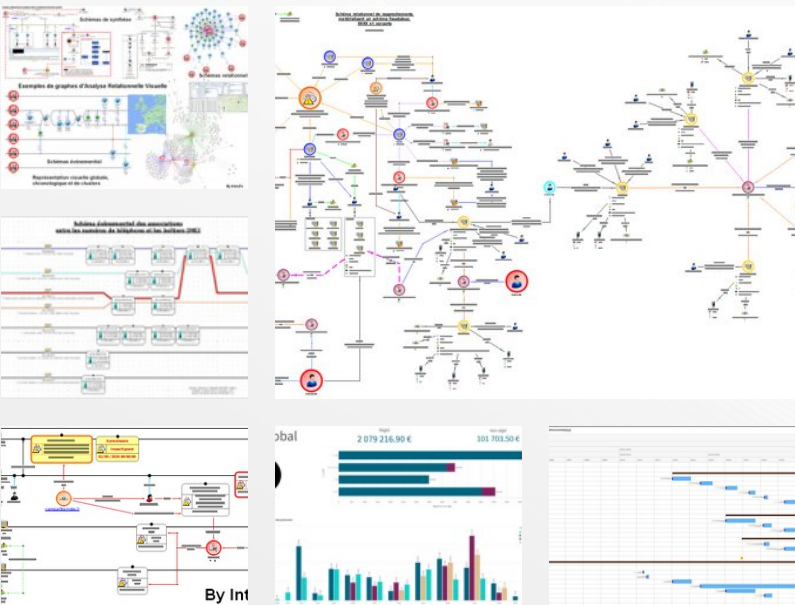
Schémas de synthèse

Schémas relationnels

Exemples de graphes d'Analyse Relationnelle Visuelle

Schémas événementiel

Représentation visuelle globale, chronologique et de clusters

Schéma événementiel des associations entre les numéros de téléphone et les boîtiers (IMEI)

Schéma relationnel de regroupements, matérialisant un schéma fraudeur, BEM et consorts

obal

2 079 216,90 €

101 703,50 €

By Int